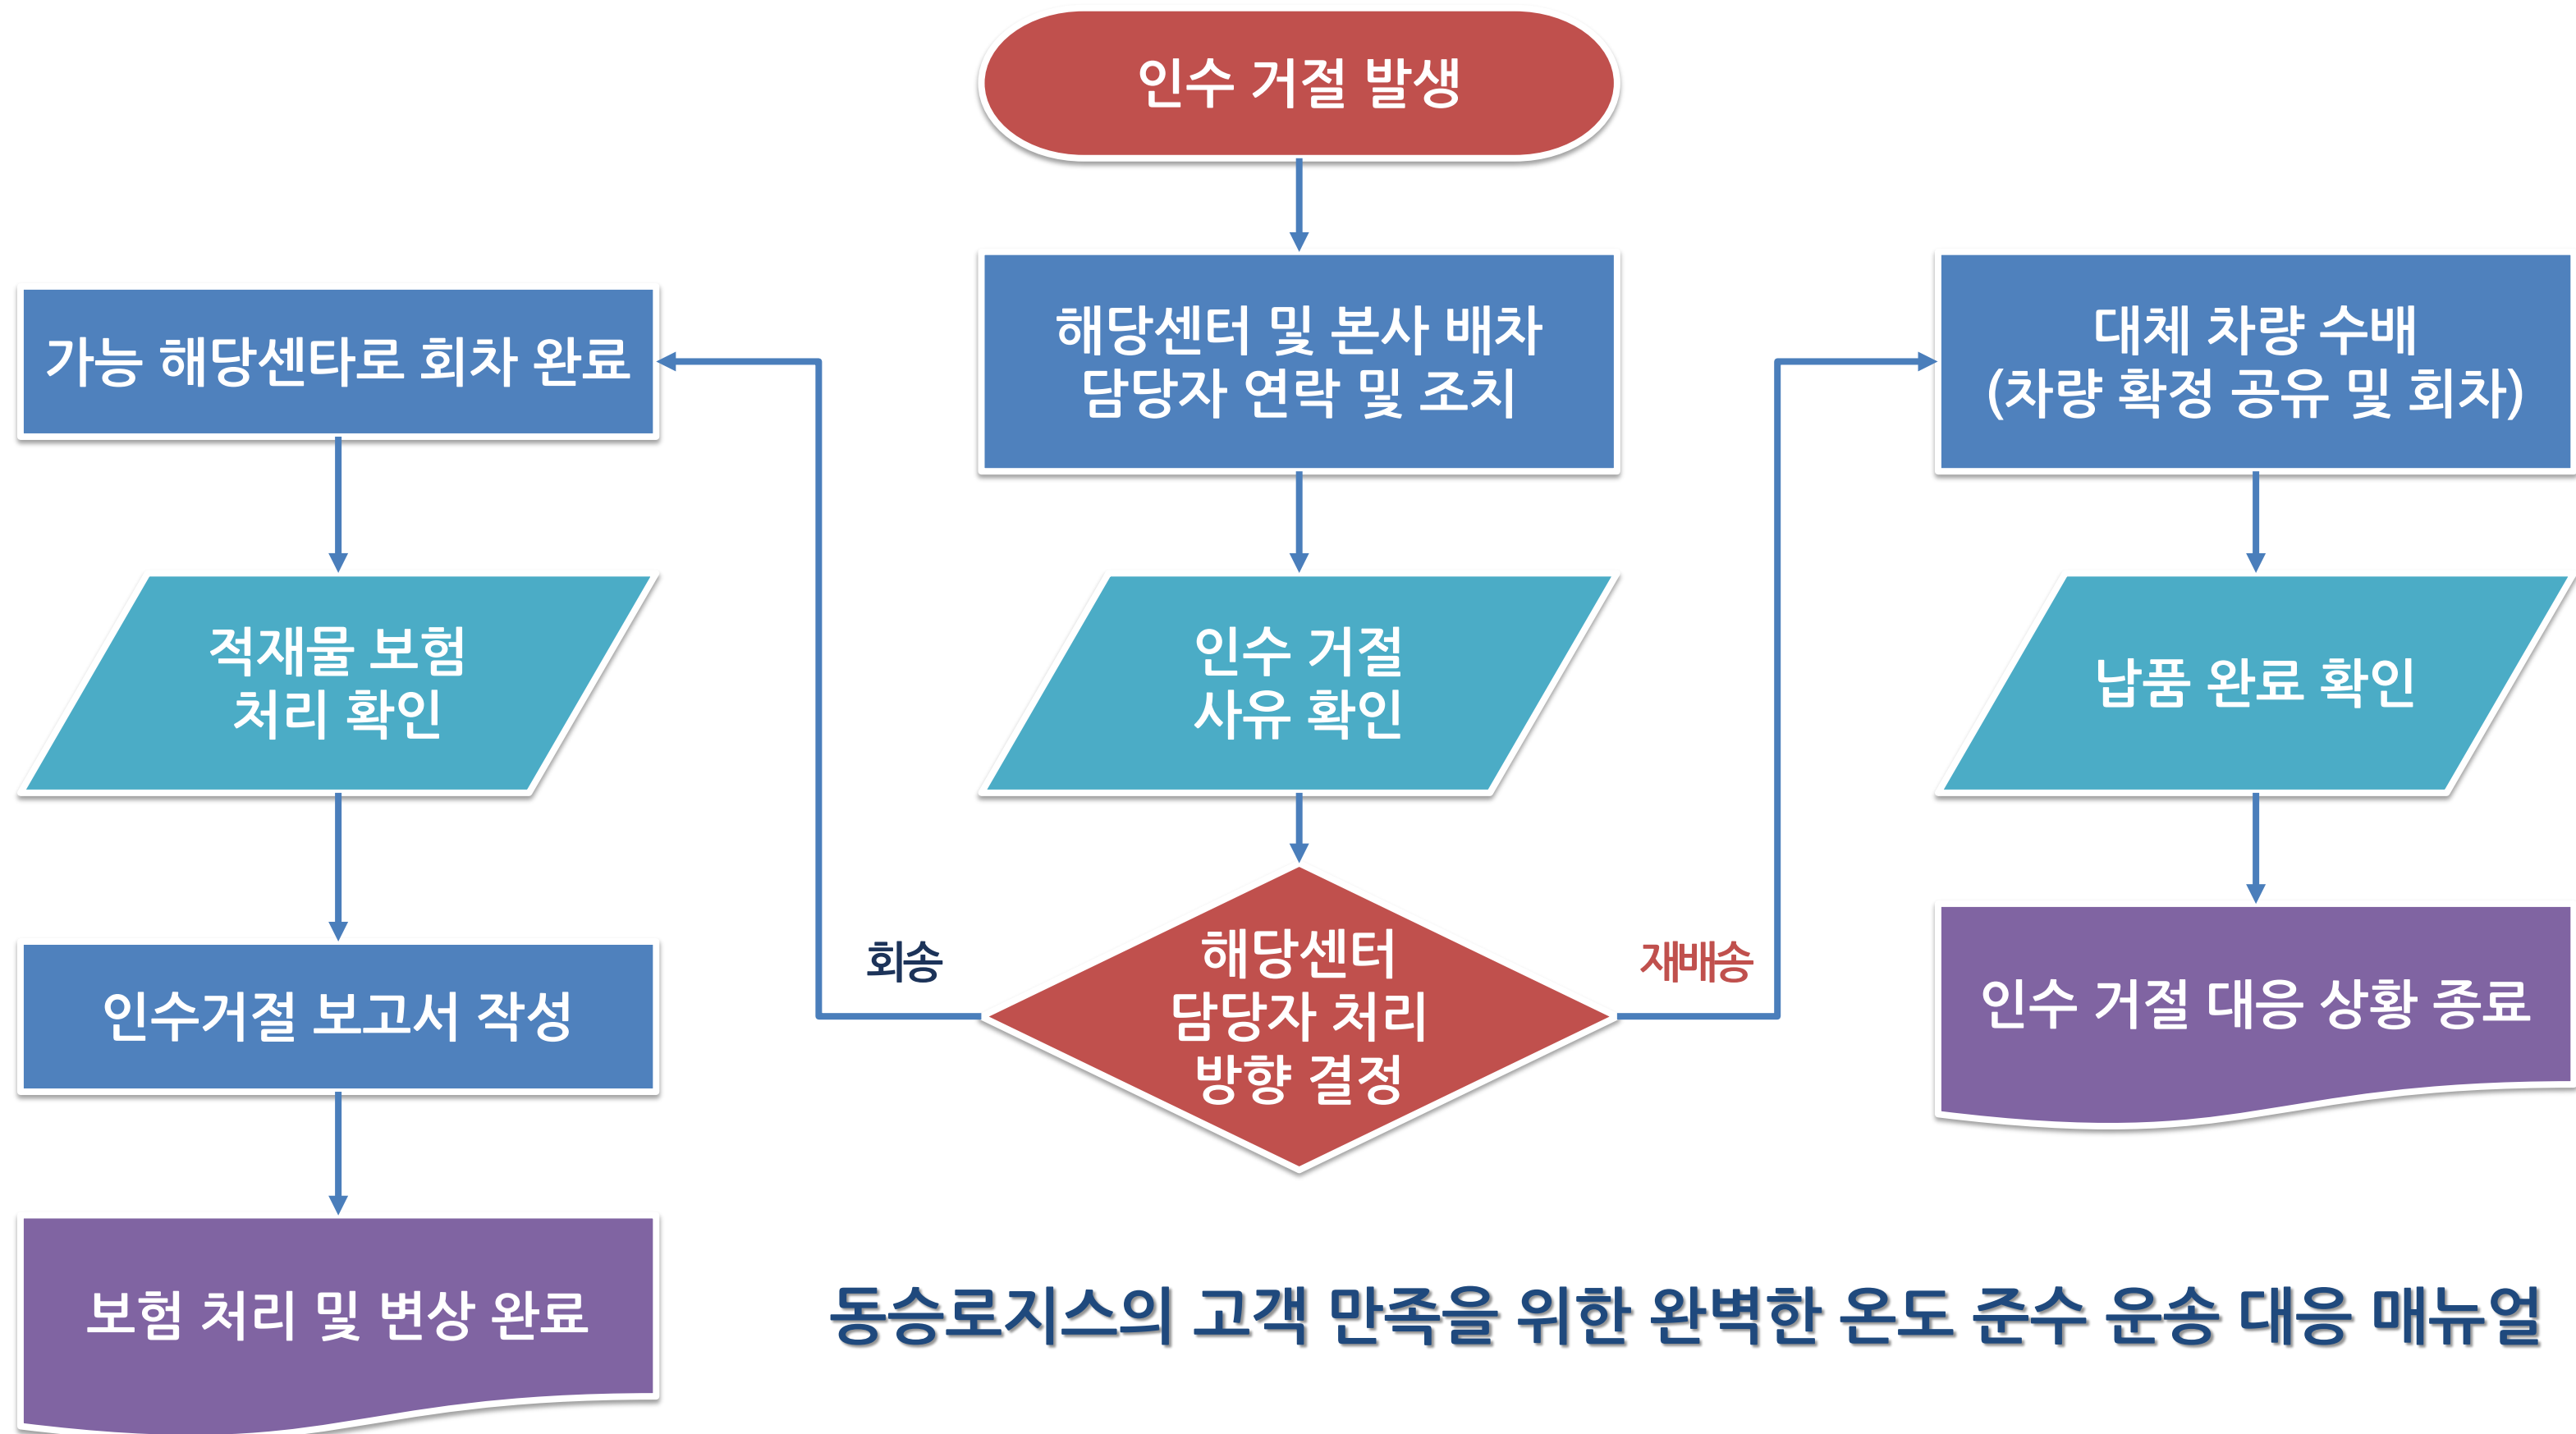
인수 거절 발생

해당센터 및 본사 배차 담당자 연락 및 조치

인수 거절 사유 확인

해당센터 담당자 처리 방향 결정

회송

재배송

가능 해당센타로 회차 완료

적재물 보험 처리 확인

인수거절 보고서 작성

보험 처리 및 변상 완료

대체 차량 수배 (차량 확정 공유 및 회차)

납품 완료 확인

인수 거절 대응 상황 종료

동승로지스의 고객 만족을 위한 완벽한 온도 준수 운송 대응 매뉴얼